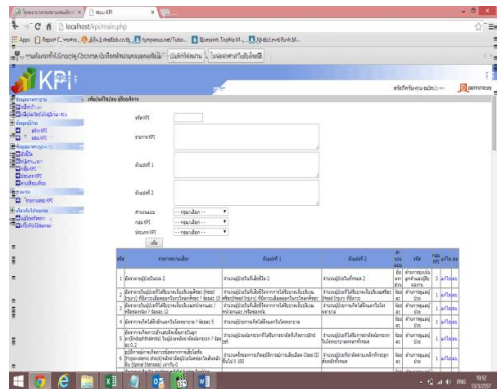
ระบบ KPI

localhost/kpi/main.php

KPI

เพิ่ม/แก้ไข/ลบ ข้อมูลตัวชี้วัด

รหัสKPI

รายการKPI

ตัวแปรที่ 1

ตัวแปรที่ 2

หน่วยนับ --กรุณาเลือก--

กลุ่ม KPI --กรุณาเลือก--

ประเภท KPI --กรุณาเลือก--

เพิ่ม

| รหัส | รายการตัวชี้วัด | ตัวแปรที่ 1 | ตัวแปรที่ 2 | หน่วยนับ | กลุ่ม | KPI | แก้ไข | ลบ |
|---|---|---|---|---|---|---|---|---|
| 1 | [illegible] | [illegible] | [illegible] | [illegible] | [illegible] | 3 | แก้ไข | ลบ |
| 2 | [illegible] | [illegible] | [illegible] | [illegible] | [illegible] | 1 | แก้ไข | ลบ |
| 3 | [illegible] | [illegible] | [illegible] | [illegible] | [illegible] | 1 | แก้ไข | ลบ |
| 4 | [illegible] | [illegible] | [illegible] | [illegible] | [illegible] | 1 | แก้ไข | ลบ |
| 5 | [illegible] | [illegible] | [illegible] | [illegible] | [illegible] | 1 | แก้ไข | ลบ |
| 6 | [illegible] | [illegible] | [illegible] | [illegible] | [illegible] | 1 | แก้ไข | ลบ |

10:52